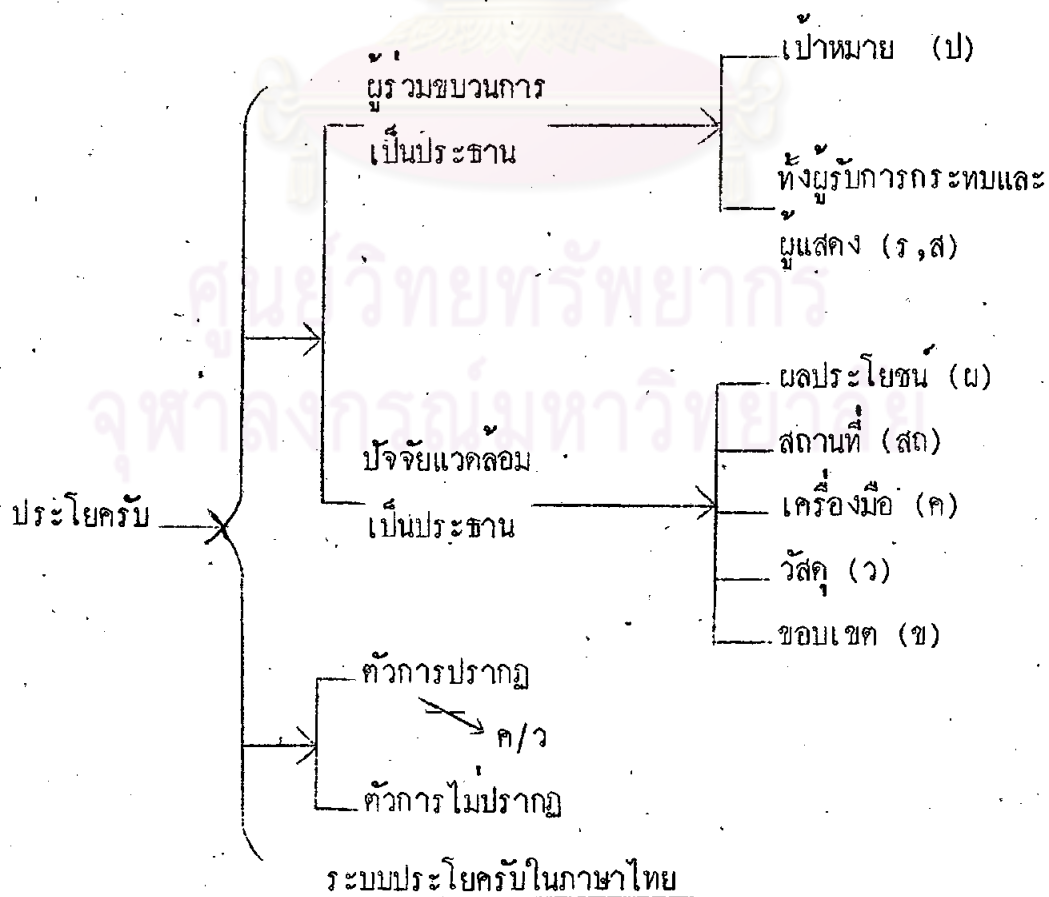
ผู้ร่วมขบวนการ
เป็นประธาน

เป้าหมาย (ป)

ทั้งผู้รับการกระทบและผู้แสดง (ร,ส)

ปัจจัยแวดล้อม
เป็นประธาน

ผลประโยชน์ (ผ)
สถานที่ (สถ)
เครื่องมือ (ค)
วัสดุ (ว)
ขอบเขต (ข)

ประโยครับ

ตัวการปรากฏ
ค/ว
ตัวการไม่ปรากฏ

ศูนย์วิทยทรัพยากร
จุฬาลงกรณ์มหาวิทยาลัย

ระบบประโยครับในภาษาไทย